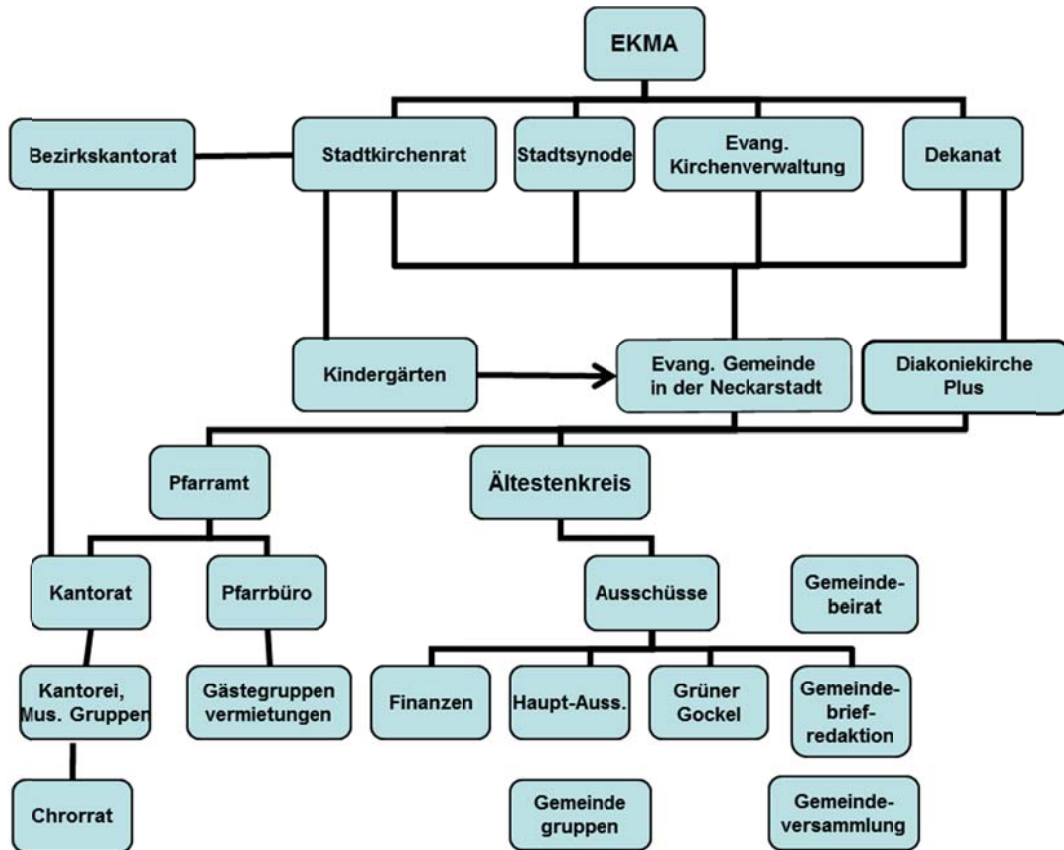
EKMA

Bezirkskantorat

Stadtkirchenrat

Stadtsynode

Evang. Kirchenverwaltung

Dekanat

Kindergärten

Evang. Gemeinde in der Neckarstadt

Diakoniekirche Plus

Pfarramt

Ältestenkreis

Kantorat

Pfarrbüro

Ausschüsse

Gemeindebeirat

Kantorei, Mus. Gruppen

Gästegruppen vermietungen

Finanzen

Haupt-Auss.

Grüner Gockel

Gemeindebriefredaktion

Chrorrat

Gemeinde gruppen

Gemeindeversammlung